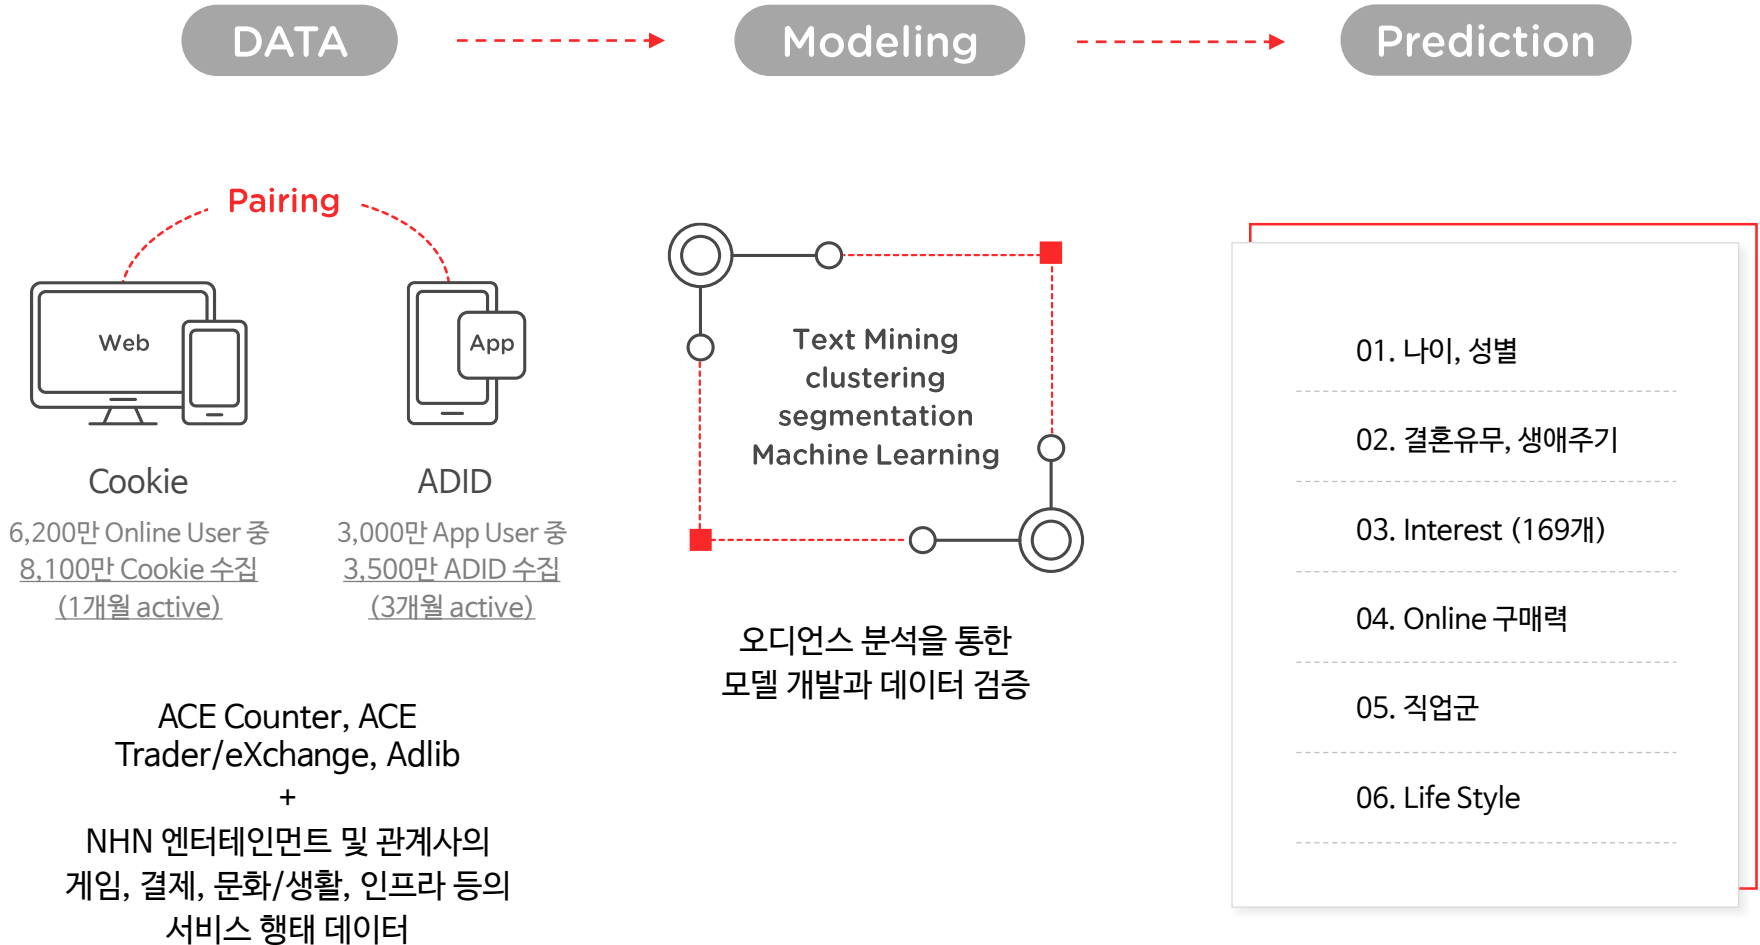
DATA

Modeling

Prediction

Pairing

Web

App

Cookie

6,200만 Online User 중
8,100만 Cookie 수집
(1개월 active)

ADID

3,000만 App User 중
3,500만 ADID 수집
(3개월 active)

ACE Counter, ACE Trader/eXchange, Adlib
+
NHN 엔터테인먼트 및 관계사의 게임, 결제, 문화/생활, 인프라 등의 서비스 행태 데이터

Text Mining
clustering
segmentation
Machine Learning

오디언스 분석을 통한
모델 개발과 데이터 검증

01. 나이, 성별

02. 결혼유무, 생애주기

03. Interest (169개)

04. Online 구매력

05. 직업군

06. Life Style